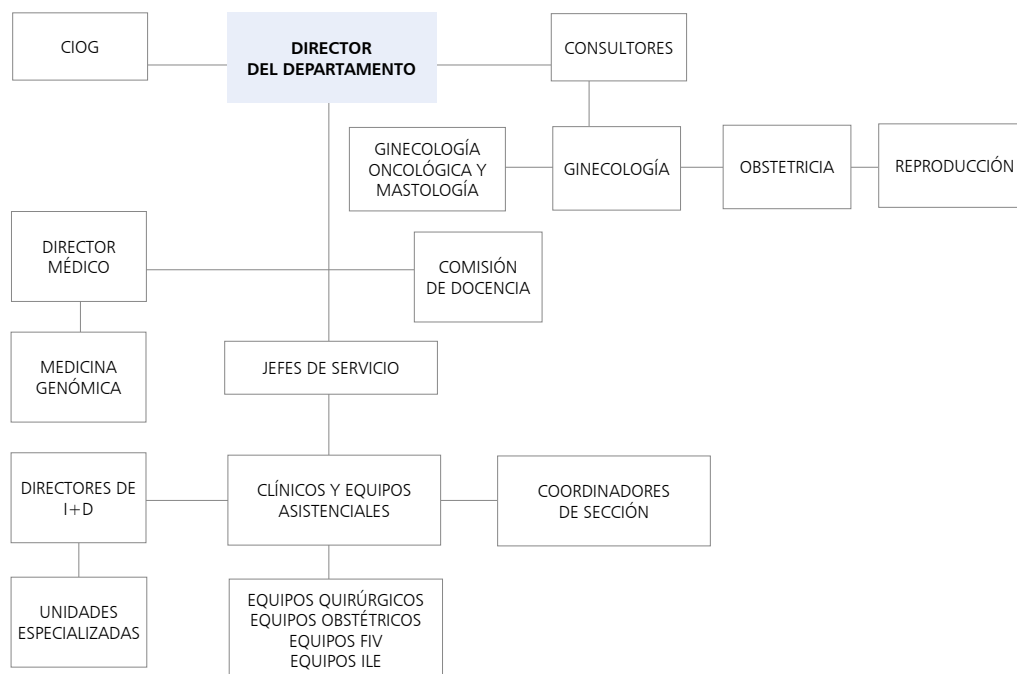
CIOG

DIRECTOR
DEL DEPARTAMENTO

CONSULTORES

GINECOLOGÍA
ONCOLÓGICA Y
MASTOLOGÍA

GINECOLOGÍA

OBSTETRICIA

REPRODUCCIÓN

DIRECTOR
MÉDICO

COMISIÓN
DE DOCENCIA

MEDICINA
GENÓMICA

JEFES DE SERVICIO

DIRECTORES DE
I+D

CLÍNICOS Y EQUIPOS
ASISTENCIALES

COORDINADORES
DE SECCIÓN

UNIDADES
ESPECIALIZADAS

EQUIPOS QUIRÚRGICOS
EQUIPOS OBSTÉTRICOS
EQUIPOS FIV
EQUIPOS ILE